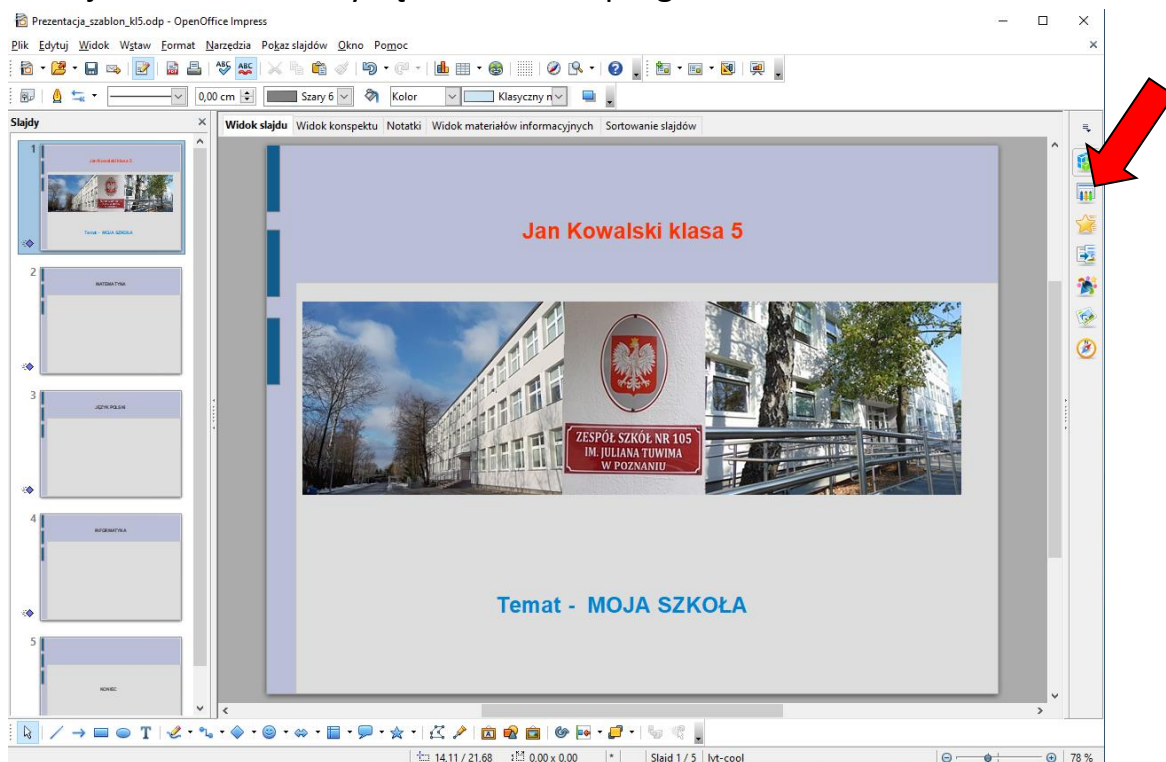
Prezentacja_szablon_kl5.odp - OpenOffice Impress

Plik Edytuj Widok Wstaw Format Narzędzia Pokaz slajdów Okno Pomoc

0,00 cm Szary 6 Kolor Klasyczny n

Slajdy

Widok slajdu Widok konspektu Notatki Widok materiałów informacyjnych Sortowanie slajdów

1
Jan Kowalski klasa 5
Temat - MOJA SZKOŁA

2
MATEMATYKA

3
JĘZYK POLSKI

4
INFORMATYKA

5
KONIEC

Jan Kowalski klasa 5

ZESPÓŁ SZKÓŁ NR 105
IM. JULIANA TUWIMA
W POZNANIU

Temat - MOJA SZKOŁA

14,11 / 21,68 0,00 x 0,00 * Slajd 1 / 5 lyt-cool 78 %